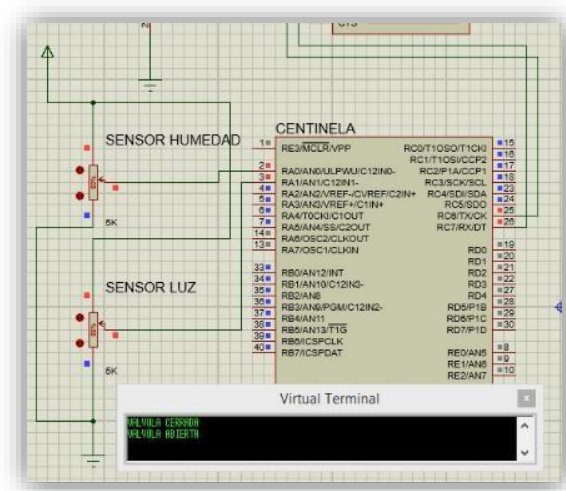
SENSOR HUMEDAD

CENTINELA

50%

5K

SENSOR LUZ

50%

5K

1 RE3/$\overline{MCLR}$/VPP
2 RA0/AN0/ULPWU/C12IN0-
3 RA1/AN1/C12IN1-
4 RA2/AN2/VREF-/CVREF/C2IN+
5 RA3/AN3/VREF+/C1IN+
6 RA4/T0CKI/C1OUT
7 RA5/AN4/SS/C2OUT
14 RA6/OSC2/CLKOUT
13 RA7/OSC1/CLKIN
33 RB0/AN12/INT
34 RB1/AN10/C12IN3-
35 RB2/AN8
36 RB3/AN9/PGM/C12IN2-
37 RB4/AN11
38 RB5/AN13/$\overline{T1G}$
39 RB6/ICSPCLK
40 RB7/ICSPDAT

RC0/T1OSO/T1CKI 15
RC1/T1OSI/CCP2 16
RC2/P1A/CCP1 17
RC3/SCK/SCL 18
RC4/SDI/SDA 23
RC5/SDO 24
RC6/TX/CK 25
RC7/RX/DT 26
RD0 19
RD1 20
RD2 21
RD3 22
RD4 27
RD5/P1B 28
RD6/P1C 29
RD7/P1D 30
RE0/AN5 8
RE1/AN6 9
RE2/AN7 10

Virtual Terminal

VALVULA CERRADA
VALVULA ABIERTA